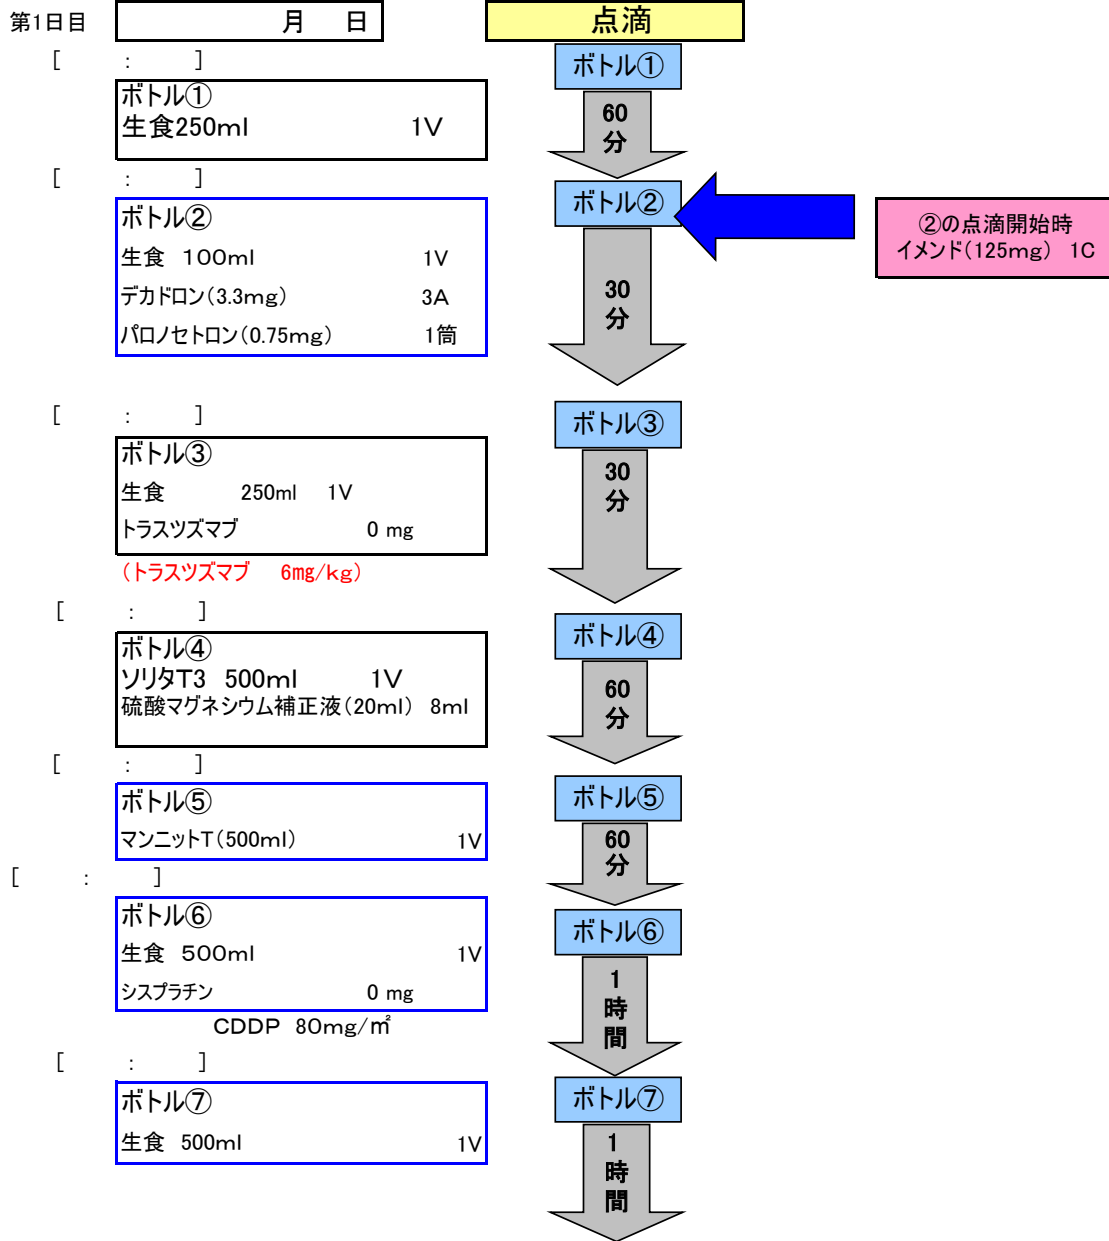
第1日目 月 日

点滴

[ : ]

ボトル①
生食250ml 1V

ボトル①
60分

[ : ]

ボトル②
生食 100ml 1V
デカドロン(3.3mg) 3A
パロノセトロン(0.75mg) 1筒

ボトル②
30分

②の点滴開始時
イメンド(125mg) 1C

[ : ]

ボトル③
生食 250ml 1V
トラスツズマブ 0 mg

(トラスツズマブ 6mg/kg)

ボトル③
30分

[ : ]

ボトル④
ソリタT3 500ml 1V
硫酸マグネシウム補正液(20ml) 8ml

ボトル④
60分

[ : ]

ボトル⑤
マンニットT(500ml) 1V

ボトル⑤
60分

[ : ]

ボトル⑥
生食 500ml 1V
シスプラチン 0 mg

CDDP 80mg/m²

ボトル⑥
1時間

[ : ]

ボトル⑦
生食 500ml 1V

ボトル⑦
1時間